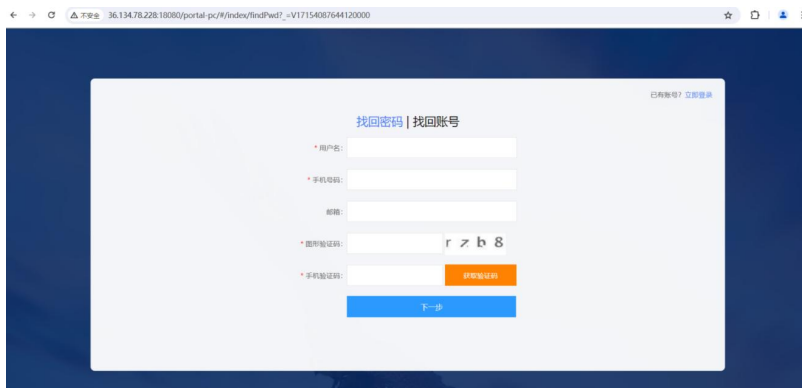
不安全 36.134.78.228:18080/portal-pc/#/index/findPwd?_=V17154087644120000

已有账号? 立即登录

找回密码 | 找回账号

* 用户名:

* 手机号码:

邮箱:

* 图形验证码: r z b 8

* 手机验证码: 获取验证码

下一步